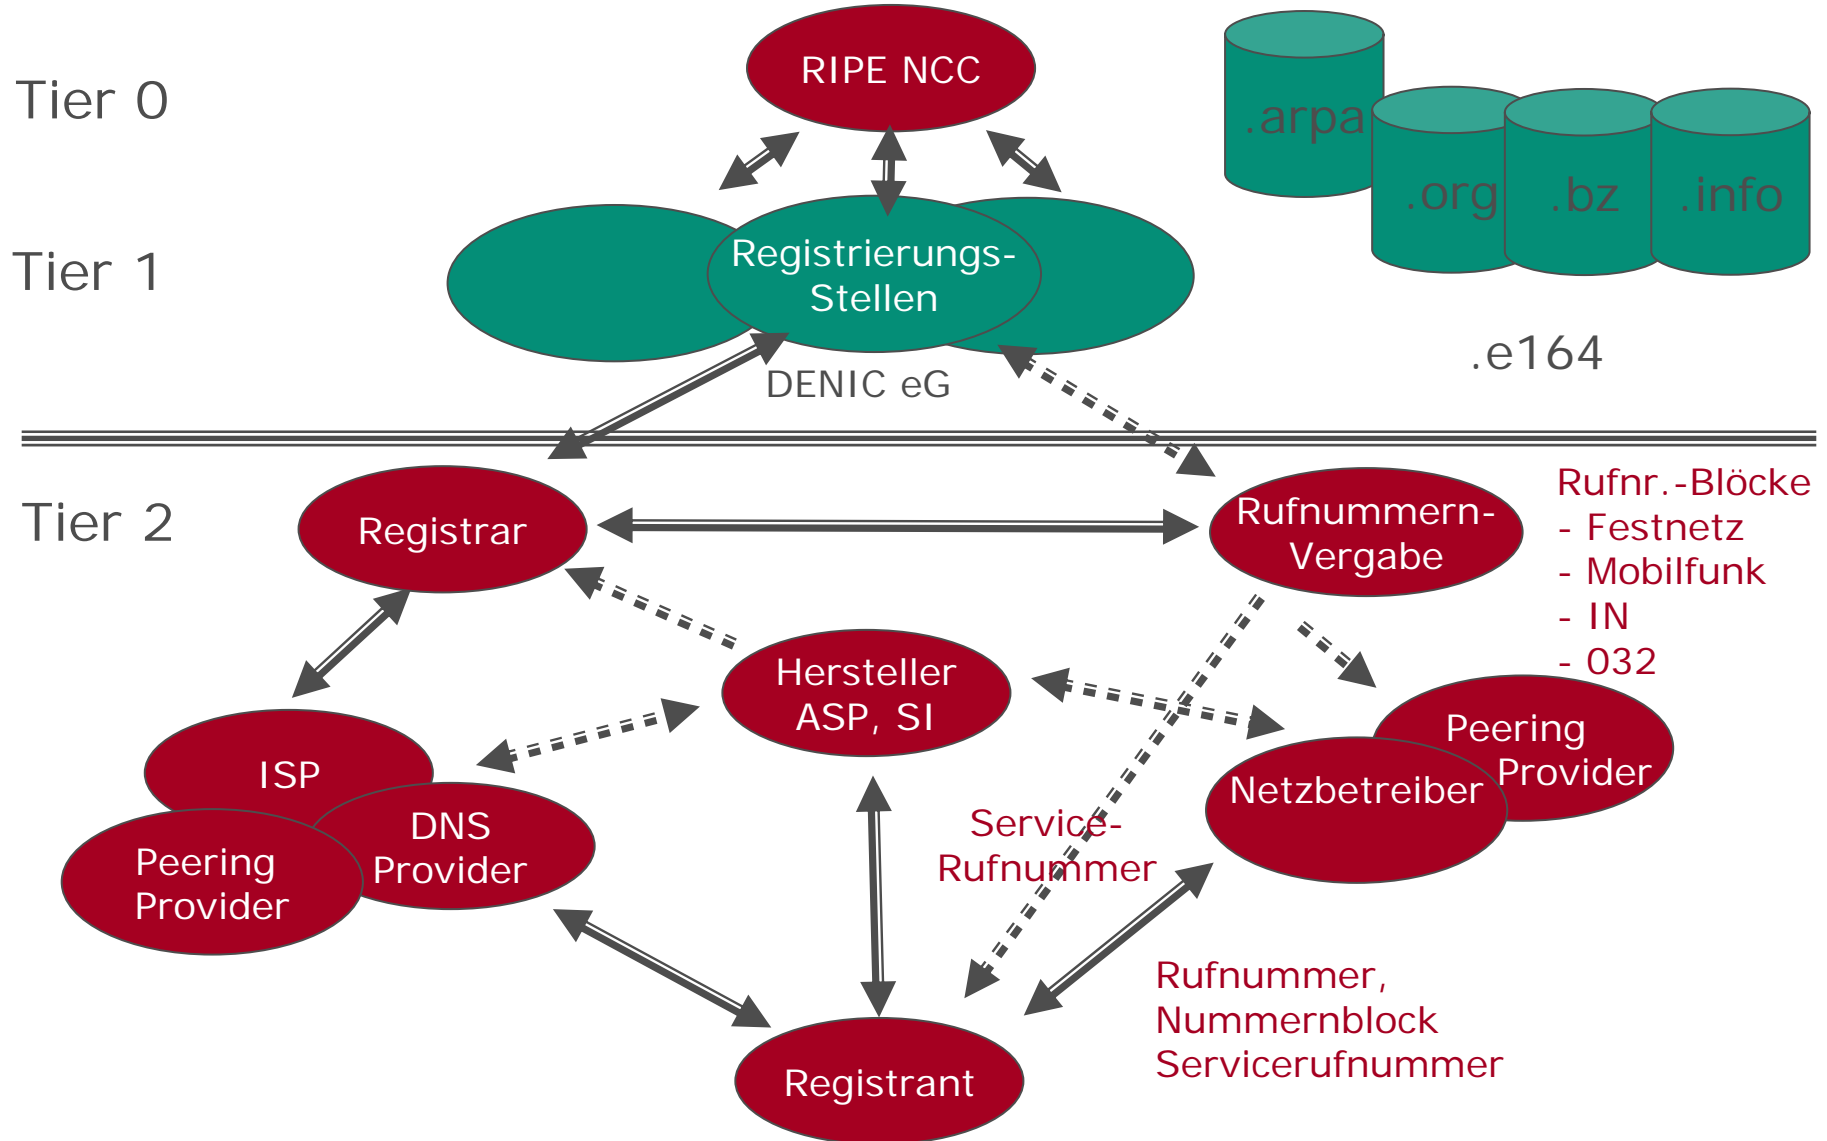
Tier 0

RIPE NCC

.arpa

.org

.bz

.info

Tier 1

Registrierungs-Stellen

.e164

DENIC eG

Tier 2

Registrar

Rufnummern-Vergabe

Rufnr.-Blöcke
- Festnetz
- Mobilfunk
- IN
- 032

Hersteller ASP, SI

ISP

DNS Provider

Peering Provider

Peering Provider

Netzbetreiber

Service-Rufnummer

Rufnummer, Nummernblock Servicerufnummer

Registrant